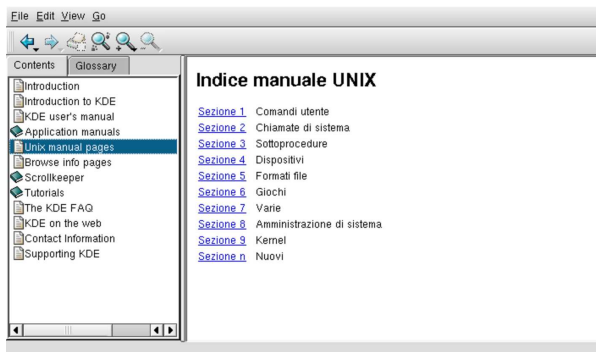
File Edit View Go

Contents Glossary

Introduction
Introduction to KDE
KDE user's manual
Application manuals
Unix manual pages
Browse info pages
Scrollkeeper
Tutorials
The KDE FAQ
KDE on the web
Contact Information
Supporting KDE

Indice manuale UNIX

| | |
|---|---|
| Sezione 1 | Comandi utente |
| Sezione 2 | Chiamate di sistema |
| Sezione 3 | Sottoprocedure |
| Sezione 4 | Dispositivi |
| Sezione 5 | Formati file |
| Sezione 6 | Giochi |
| Sezione 7 | Varie |
| Sezione 8 | Amministrazione di sistema |
| Sezione 9 | Kernel |
| Sezione n | Nuovi |